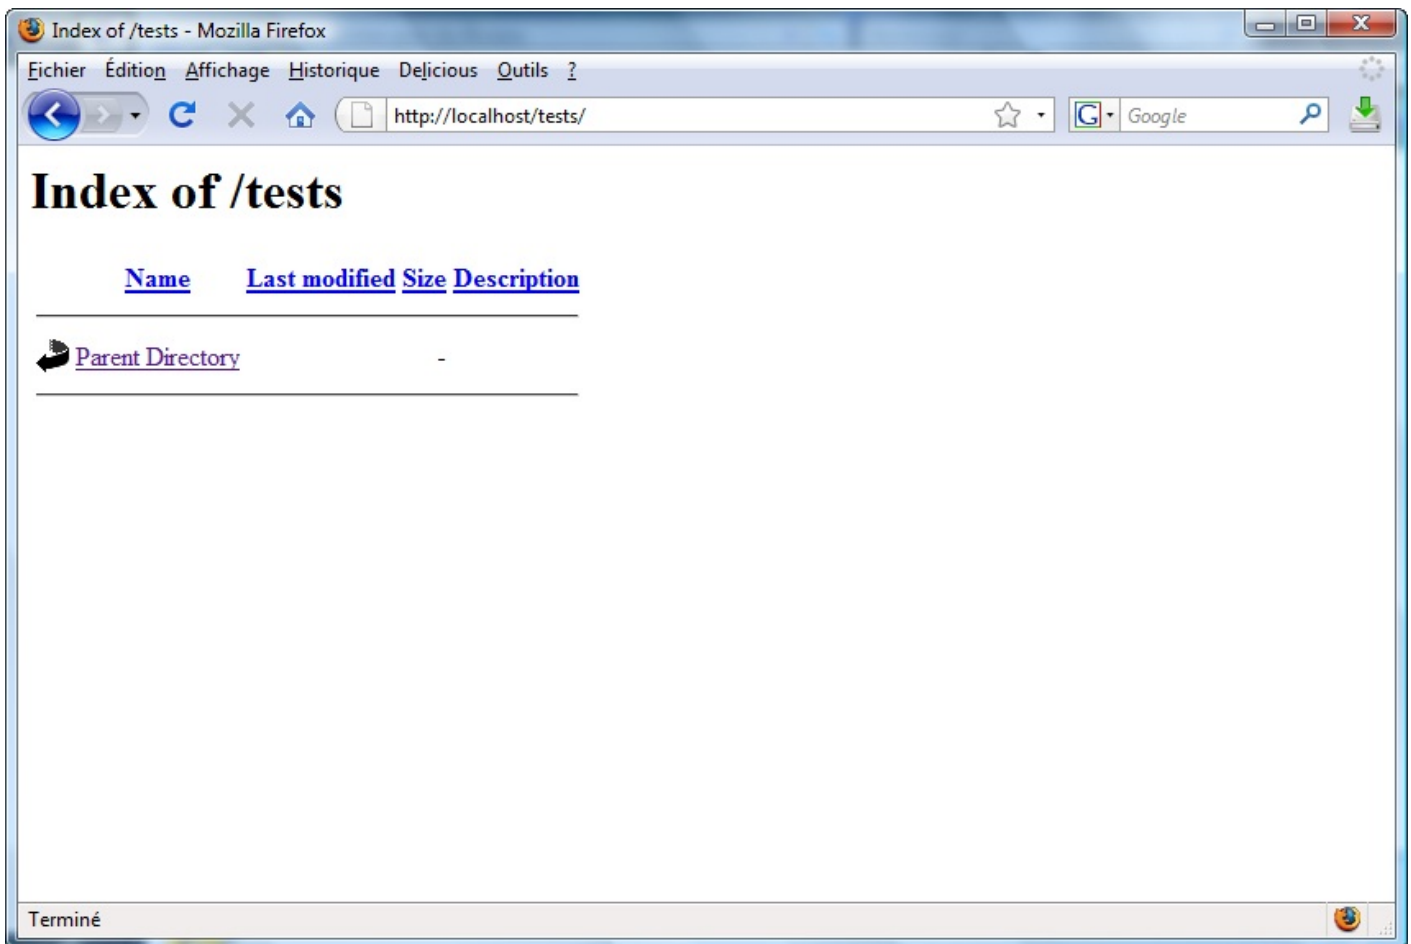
Index of /tests - Mozilla Firefox

Fichier Édition Affichage Historique Delicious Outils ?

http://localhost/tests/

Google

# Index of /tests

| Name | Last modified | Size | Description |
|---|---|---|---|
| Parent Directory | | - | |

Terminé